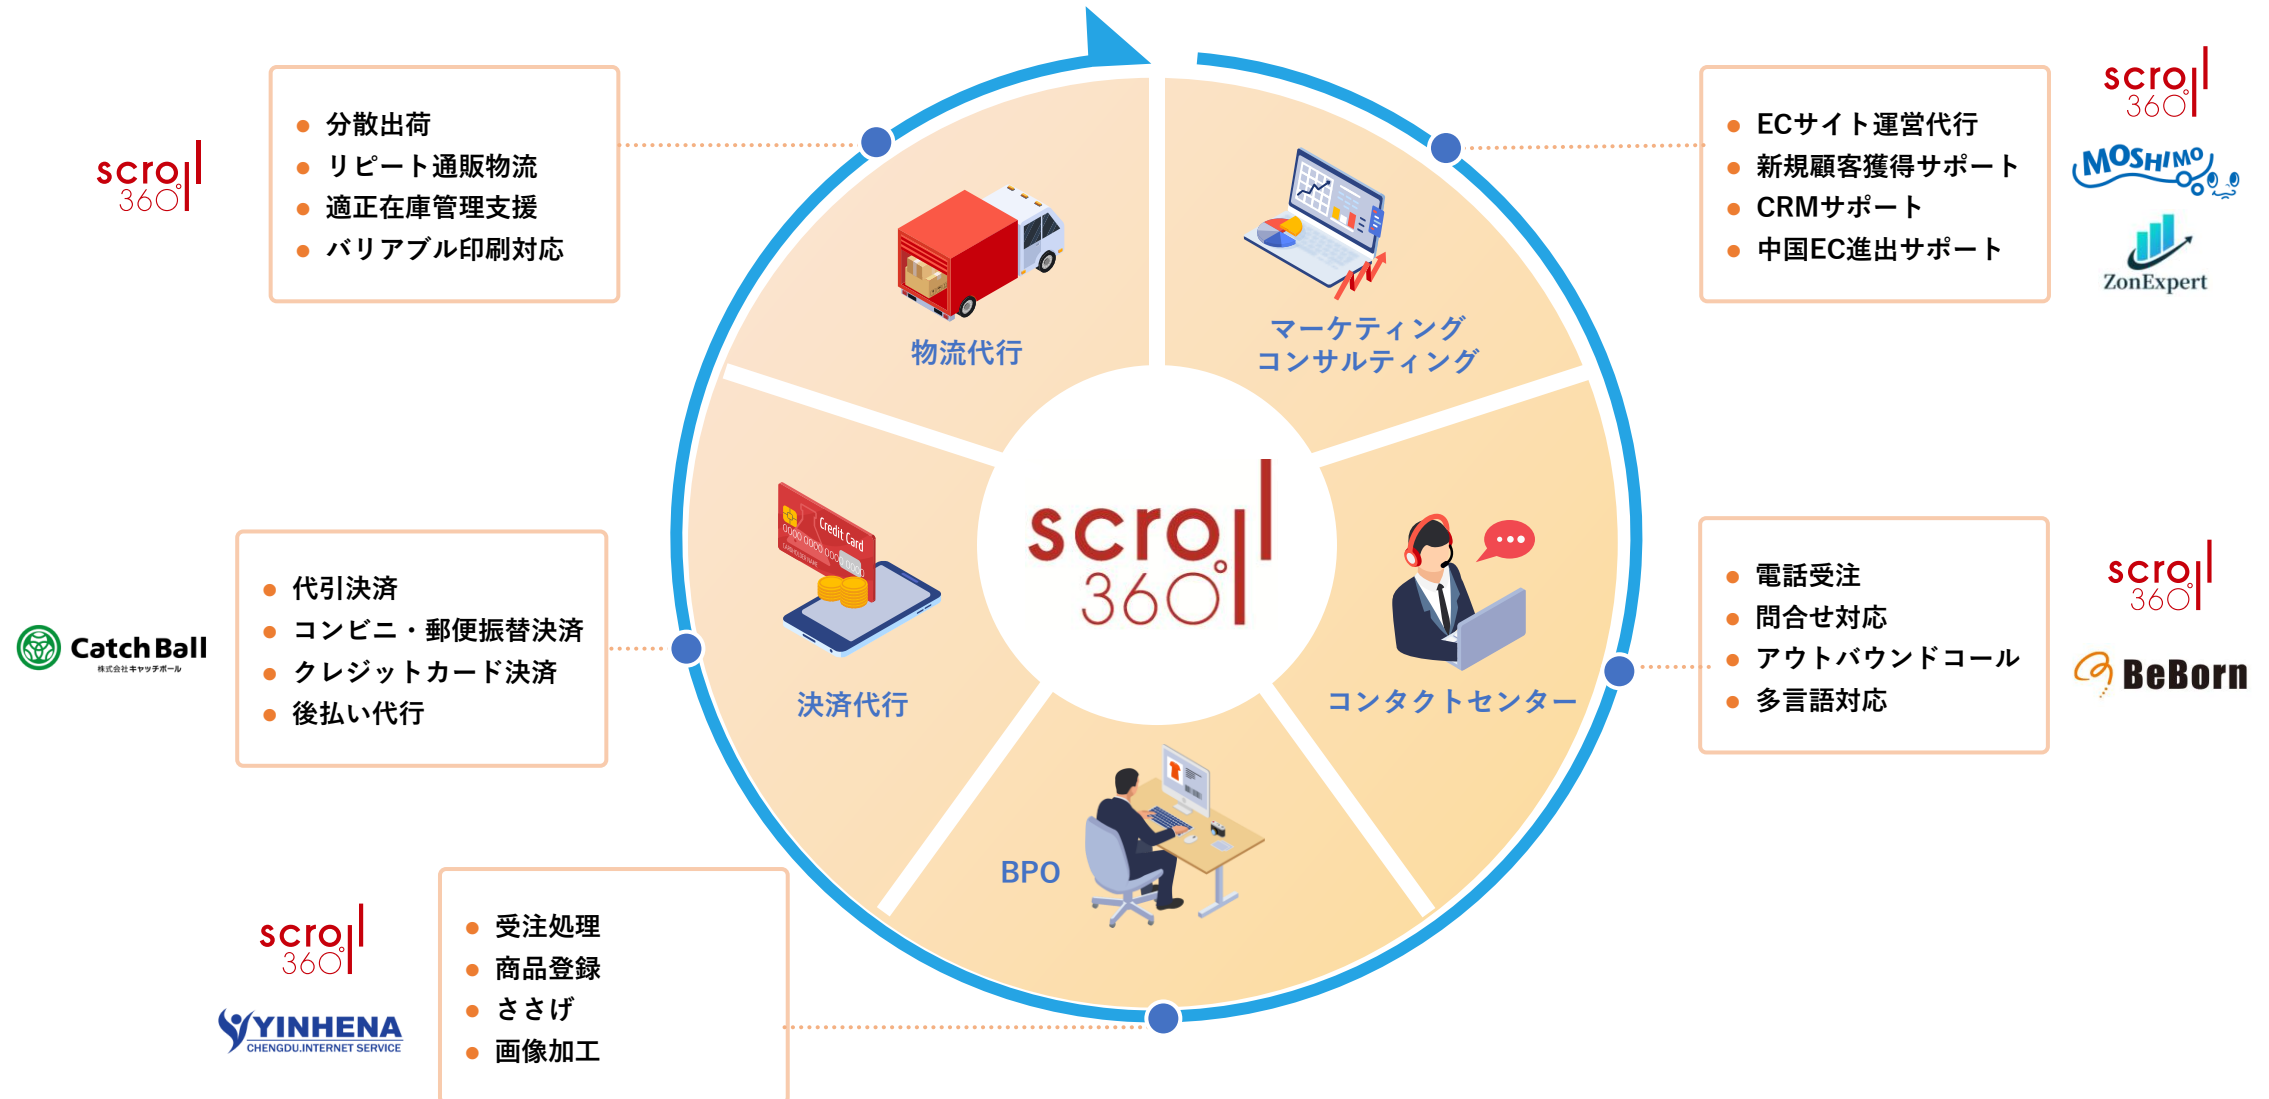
scroll 360

● 分散出荷
● リピート通販物流
● 適正在庫管理支援
● バリアブル印刷対応

物流代行

マーケティング
コンサルティング

● ECサイト運営代行
● 新規顧客獲得サポート
● CRMサポート
● 中国EC進出サポート

scroll 360

MOSHIMO

ZonExpert

scroll 360

Catch Ball
株式会社キャッチボール

● 代引決済
● コンビニ・郵便振替決済
● クレジットカード決済
● 後払い代行

Credit Card

決済代行

コンタクトセンター

● 電話受注
● 問合せ対応
● アウトバウンドコール
● 多言語対応

scroll 360

BeBorn

BPO

scroll 360

YINHENA
CHENGDU.INTERNET SERVICE

● 受注処理
● 商品登録
● ささげ
● 画像加工